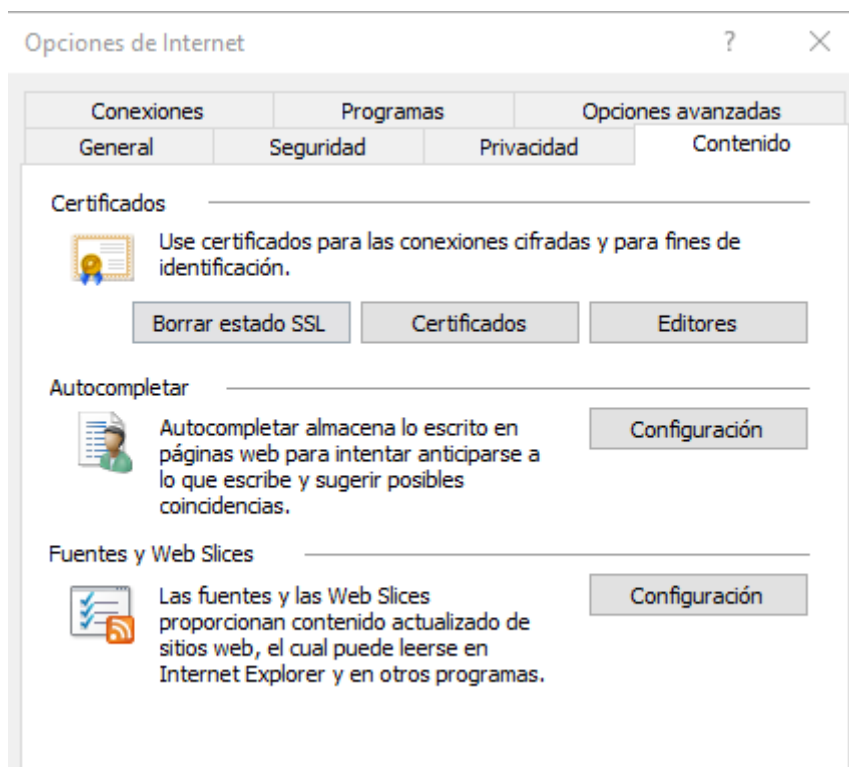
Opciones de Internet

?

Conexiones

Programas

Opciones avanzadas

General

Seguridad

Privacidad

Contenido

Certificados

Use certificados para las conexiones cifradas y para fines de identificación.

Borrar estado SSL

Certificados

Editores

Autocompletar

Autocompletar almacena lo escrito en páginas web para intentar anticiparse a lo que escribe y sugerir posibles coincidencias.

Configuración

Fuentes y Web Slices

Las fuentes y las Web Slices proporcionan contenido actualizado de sitios web, el cual puede leerse en Internet Explorer y en otros programas.

Configuración